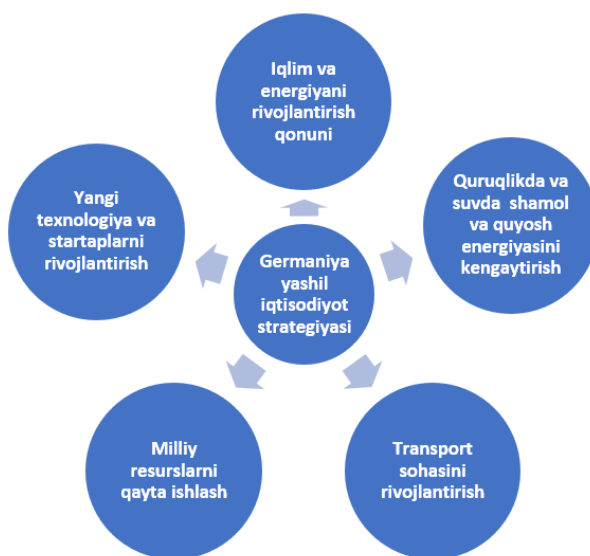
Iqlim va energiyani rivojlantirish qonuni

Yangi texnologiya va startaplarni rivojlantirish

Germaniya yashil iqtisodiyot strategiyasi

Quruqlikda va suvda shamol va quyosh energiyasini kengaytirish

Milliy resurslarni qayta ishlash

Transport sohasini rivojlantirish